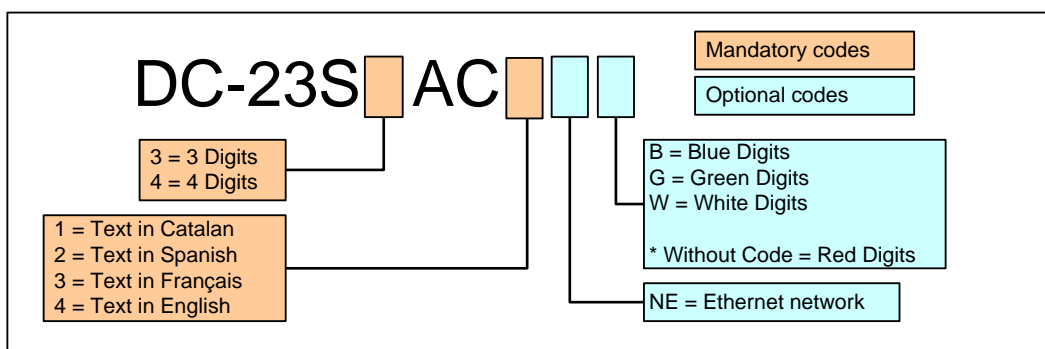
DC-23S AC

Mandatory codes

Optional codes

3 = 3 Digits
4 = 4 Digits

1 = Text in Catalan
2 = Text in Spanish
3 = Text in Français
4 = Text in English

B = Blue Digits
G = Green Digits
W = White Digits

* Without Code = Red Digits

NE = Ethernet network